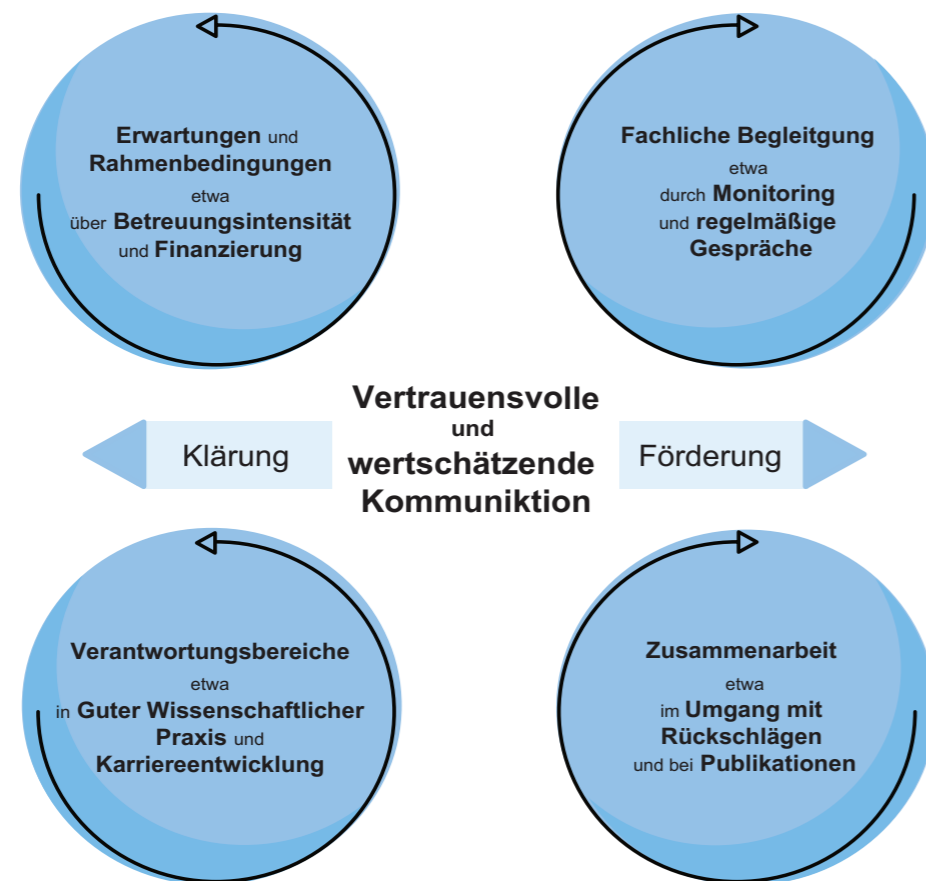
Erwartungen und Rahmenbedingungen
etwa
über Betreuungsintensität und Finanzierung

Fachliche Begleitung
etwa
durch Monitoring und regelmäßige Gespräche

Klärung

Vertrauensvolle
und
wertschätzende
Kommuniktion

Förderung

Verantwortungsbereiche
etwa
in Guter Wissenschaftlicher Praxis und Karriereentwicklung

Zusammenarbeit
etwa
im Umgang mit Rückschlägen und bei Publikationen